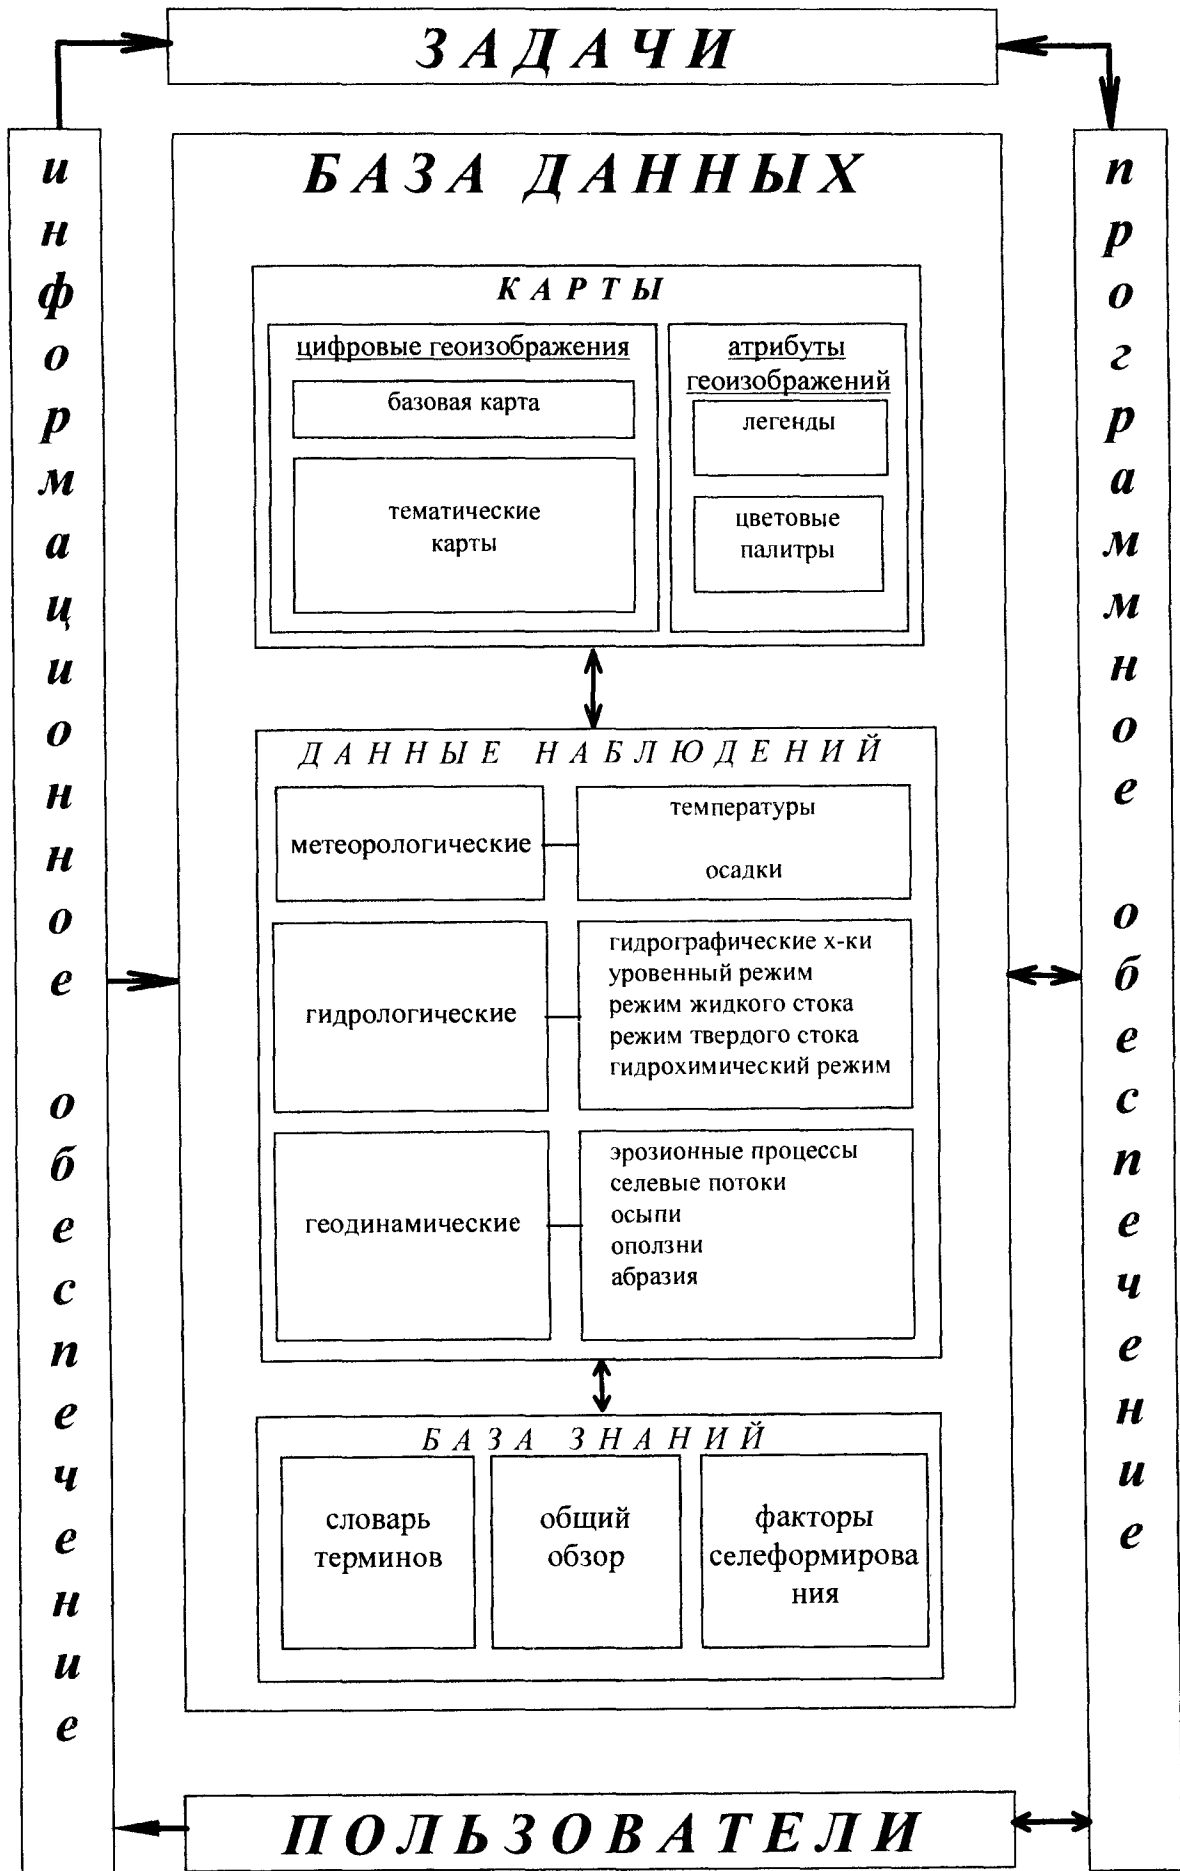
ЗАДАЧИ

информационное обеспечение

программное обеспечение

БАЗА ДАННЫХ

КАРТЫ

цифровые геоизображения

базовая карта

тематические карты

атрибуты геоизображений

легенды

цветовые палитры

ДАННЫЕ НАБЛЮДЕНИЙ

метеорологические

температуры

осадки

гидрологические

гидрографические х-ки
уровенный режим
режим жидкого стока
режим твердого стока
гидрохимический режим

геодинамические

эрозионные процессы
селевые потоки
осыпи
оползни
абразия

БАЗА ЗНАНИЙ

словарь терминов

общий обзор

факторы селеформирования

ПОЛЬЗОВАТЕЛИ